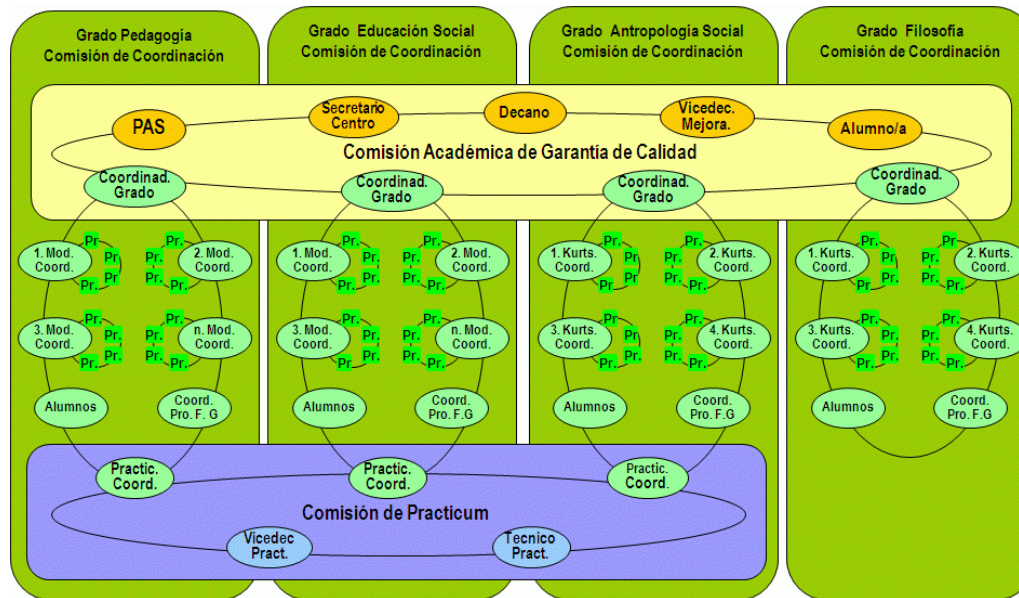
Grado Pedagogía
Comisión de Coordinación

Grado Educación Social
Comisión de Coordinación

Grado Antropología Social
Comisión de Coordinación

Grado Filosofía
Comisión de Coordinación

PAS

Secretario Centro

Decano

Vicedec. Mejora.

Alumno/a

Comisión Académica de Garantía de Calidad

Coordinad. Grado

Coordinad. Grado

Coordinad. Grado

Coordinad. Grado

1. Mod. Coord.
Pr. Pr. Pr. Pr.
2. Mod. Coord.
Pr. Pr. Pr. Pr.
3. Mod. Coord.
Pr. Pr. Pr. Pr.
n. Mod. Coord.
Pr. Pr. Pr. Pr.
Alumnos
Coord. Pro. F. G

1. Mod. Coord.
Pr. Pr. Pr. Pr.
2. Mod. Coord.
Pr. Pr. Pr. Pr.
3. Mod. Coord.
Pr. Pr. Pr. Pr.
n. Mod. Coord.
Pr. Pr. Pr. Pr.
Alumnos
Coord. Pro. F.G

1. Kurts. Coord.
Pr. Pr. Pr. Pr.
2. Kurts. Coord.
Pr. Pr. Pr. Pr.
3. Kurts. Coord.
Pr. Pr. Pr. Pr.
4. Kurts. Coord.
Pr. Pr. Pr. Pr.
Alumnos
Coord. Pro. F.G

1. Kurts. Coord.
Pr. Pr. Pr. Pr.
2. Kurts. Coord.
Pr. Pr. Pr. Pr.
3. Kurts. Coord.
Pr. Pr. Pr. Pr.
4. Kurts. Coord.
Pr. Pr. Pr. Pr.
Alumnos
Coord. Pro. F.G

Practic. Coord.

Practic. Coord.

Practic. Coord.

Comisión de Practicum

Vicedec Pract.

Tecnico Pract.